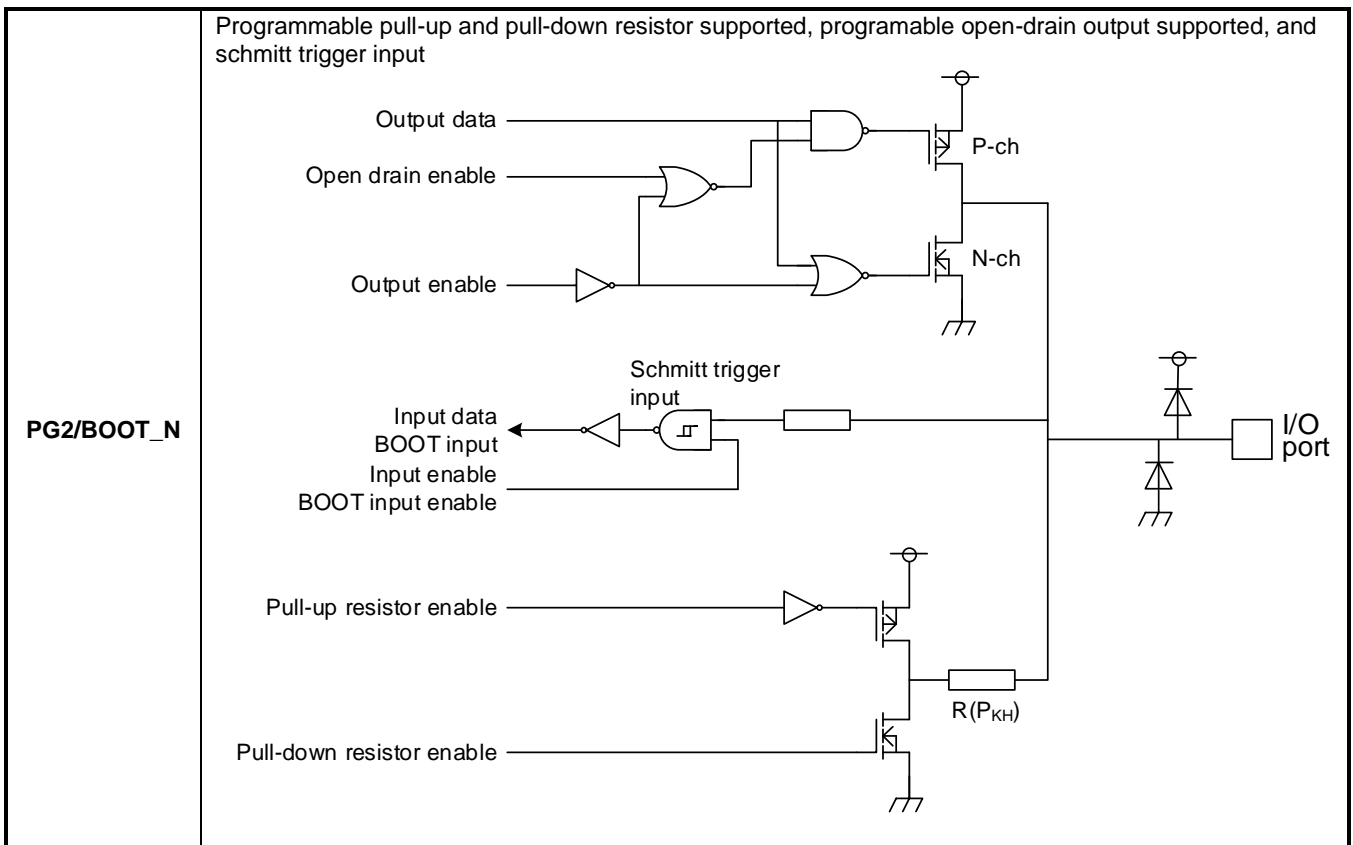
| PG2/BOOT_N | Programmable pull-up and pull-down resistor supported, programable open-drain output supported, and schmitt trigger input |
|---|---|

Output data
Open drain enable
Output enable
P-ch
N-ch
Schmitt trigger input
Input data
BOOT input
Input enable
BOOT input enable
I/O port
Pull-up resistor enable
Pull-down resistor enable
$R(P_{KH})$